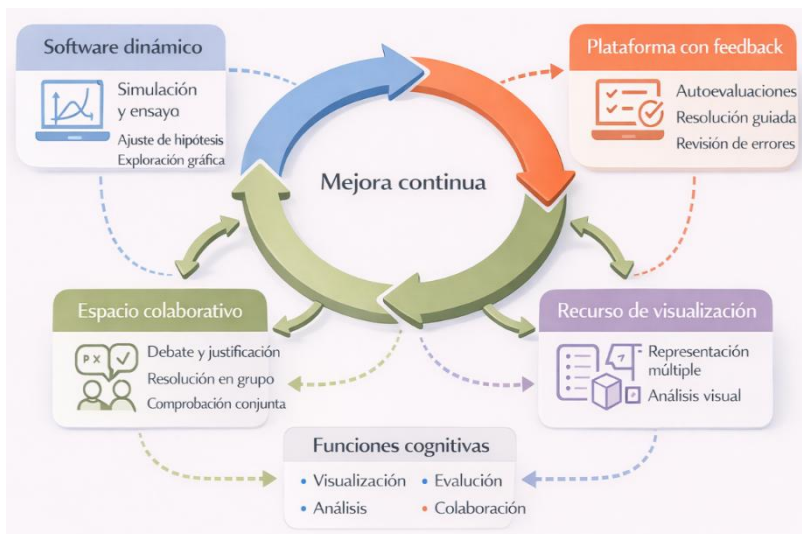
Software dinámico

Simulación y ensayo
Ajuste de hipótesis
Exploración gráfica

Plataforma con feedback

Autoevaluaciones
Resolución guiada
Revisión de errores

Mejora continua

Espacio colaborativo

P X
Debate y justificación
Resolución en grupo
Comprobación conjunta

Recurso de visualización

Representación múltiple
Análisis visual

Funciones cognitivas

• Visualización • Evalución
• Análisis • Colaboración